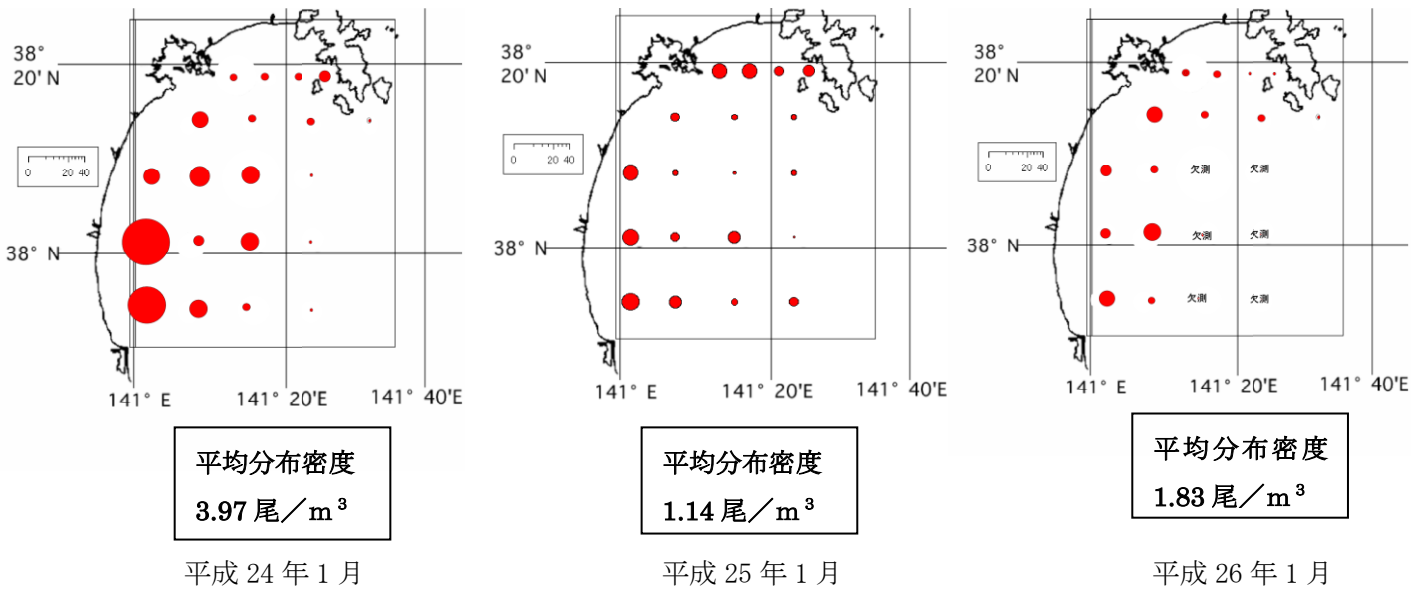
38°
20' N

0 20 40

38° N

141° E
141° 20'E
141° 40'E

平均分布密度
3.97 尾／m$^3$

平成 24 年 1 月

38°
20' N

0 20 40

38° N

141° E
141° 20'E
141° 40'E

平均分布密度
1.14 尾／m$^3$

平成 25 年 1 月

38°
20' N

0 20 40

欠測 欠測
欠測 欠測
欠測 欠測

38° N

141° E
141° 20'E
141° 40'E

平均分布密度
1.83 尾／m$^3$

平成 26 年 1 月